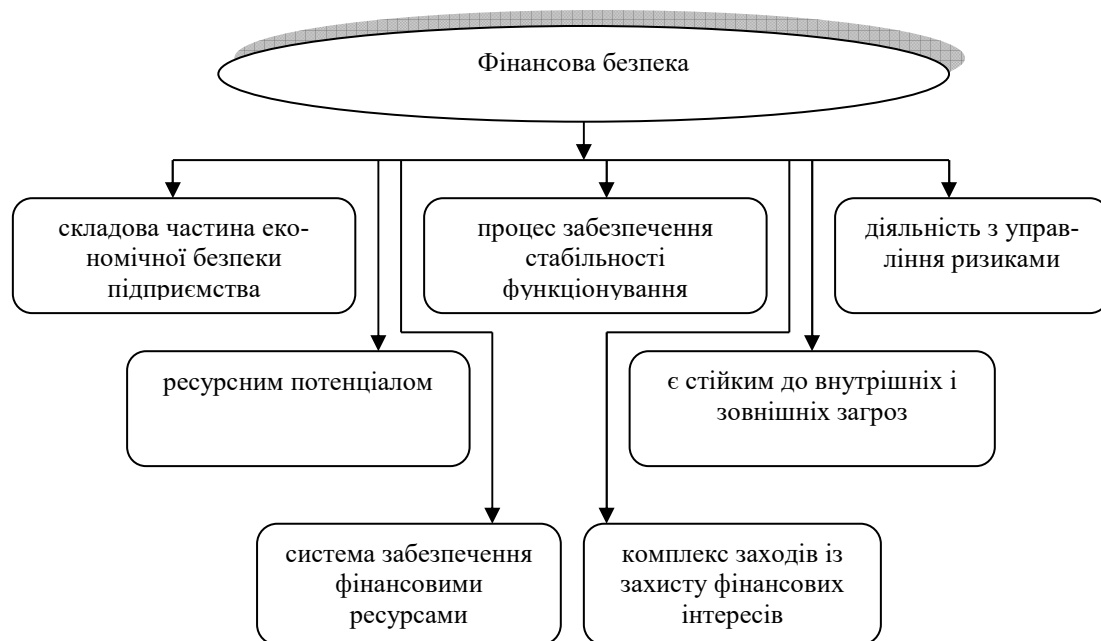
Фінансова безпека

складова частина економічної безпеки підприємства

процес забезпечення стабільності функціонування

діяльність з управління ризиками

ресурсним потенціалом

є стійким до внутрішніх і зовнішніх загроз

система забезпечення фінансовими ресурсами

комплекс заходів із захисту фінансових інтересів